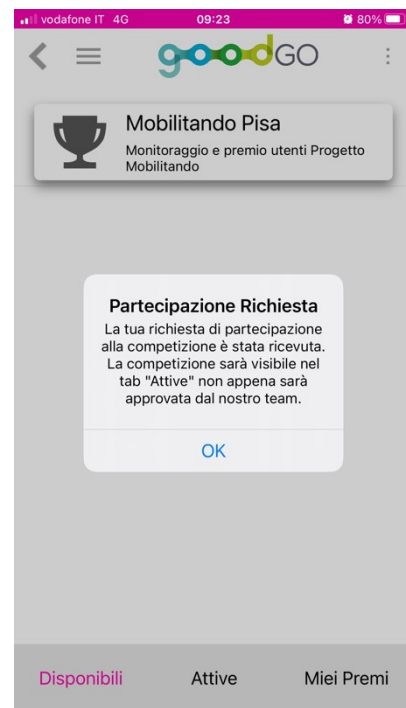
vodafone IT 4G 09:23 80%

goodGO

Mobilitando Pisa

Monitoraggio e premio utenti Progetto Mobilitando

Partecipazione Richiesta

La tua richiesta di partecipazione alla competizione è stata ricevuta. La competizione sarà visibile nel tab "Attive" non appena sarà approvata dal nostro team.

OK

Disponibili Attive Miei Premi